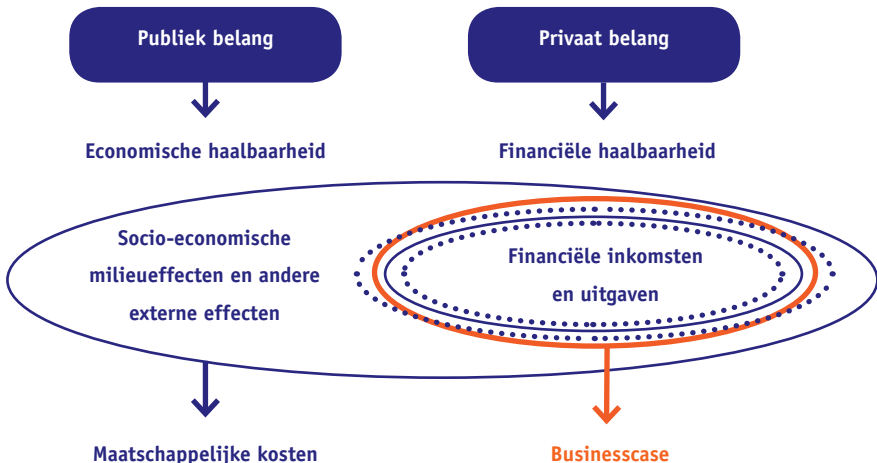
Publiek belang

Privaat belang

Economische haalbaarheid

Financiële haalbaarheid

Socio-economische milieueffecten en andere externe effecten

Financiële inkomsten en uitgaven

Maatschappelijke kosten

Businesscase